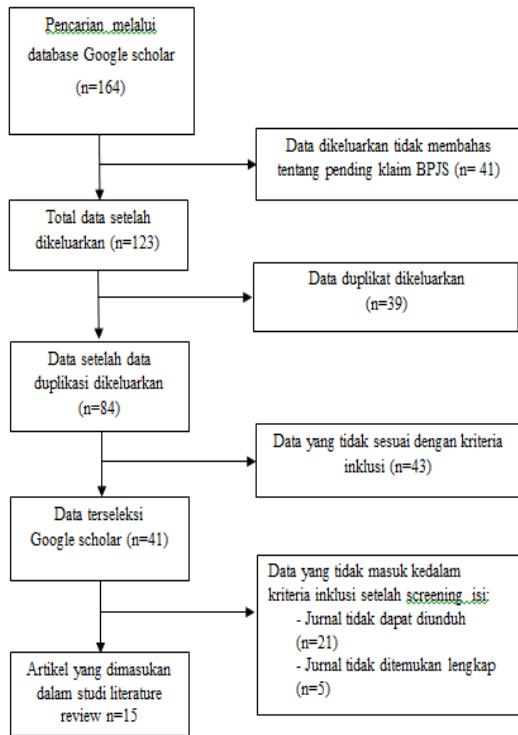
Pencarian melalui database Google scholar (n=164)

Data dikeluarkan tidak membahas tentang pending klaim BPJS (n= 41)

Total data setelah dikeluarkan (n=123)

Data duplikat dikeluarkan (n=39)

Data setelah data duplikasi dikeluarkan (n=84)

Data yang tidak sesuai dengan kriteria inklusi (n=43)

Data terseleksi Google scholar (n=41)

Data yang tidak masuk kedalam kriteria inklusi setelah screening isi:
- Jurnal tidak dapat diunduh (n=21)
- Jurnal tidak ditemukan lengkap (n=5)

Artikel yang dimasukan dalam studi literature review n=15